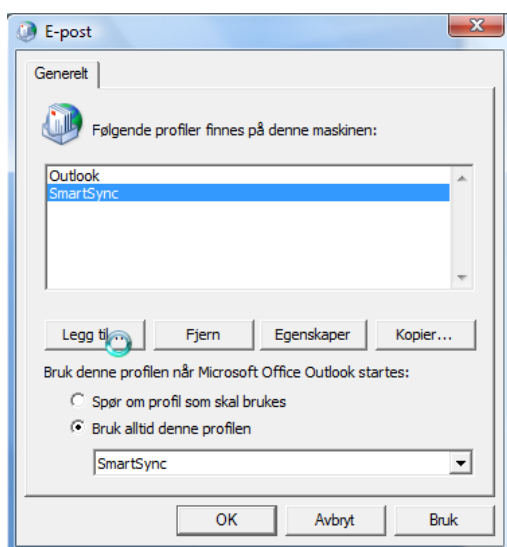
E-post

Generelt

Følgende profiler finnes på denne maskinen:

Outlook
SmartSync

Legg til... | Fjern | Egenskaper | Kopier...

Bruk denne profilen når Microsoft Office Outlook startes:

Spør om profil som skal brukes
Bruk alltid denne profilen

SmartSync

OK | Avbryt | Bruk